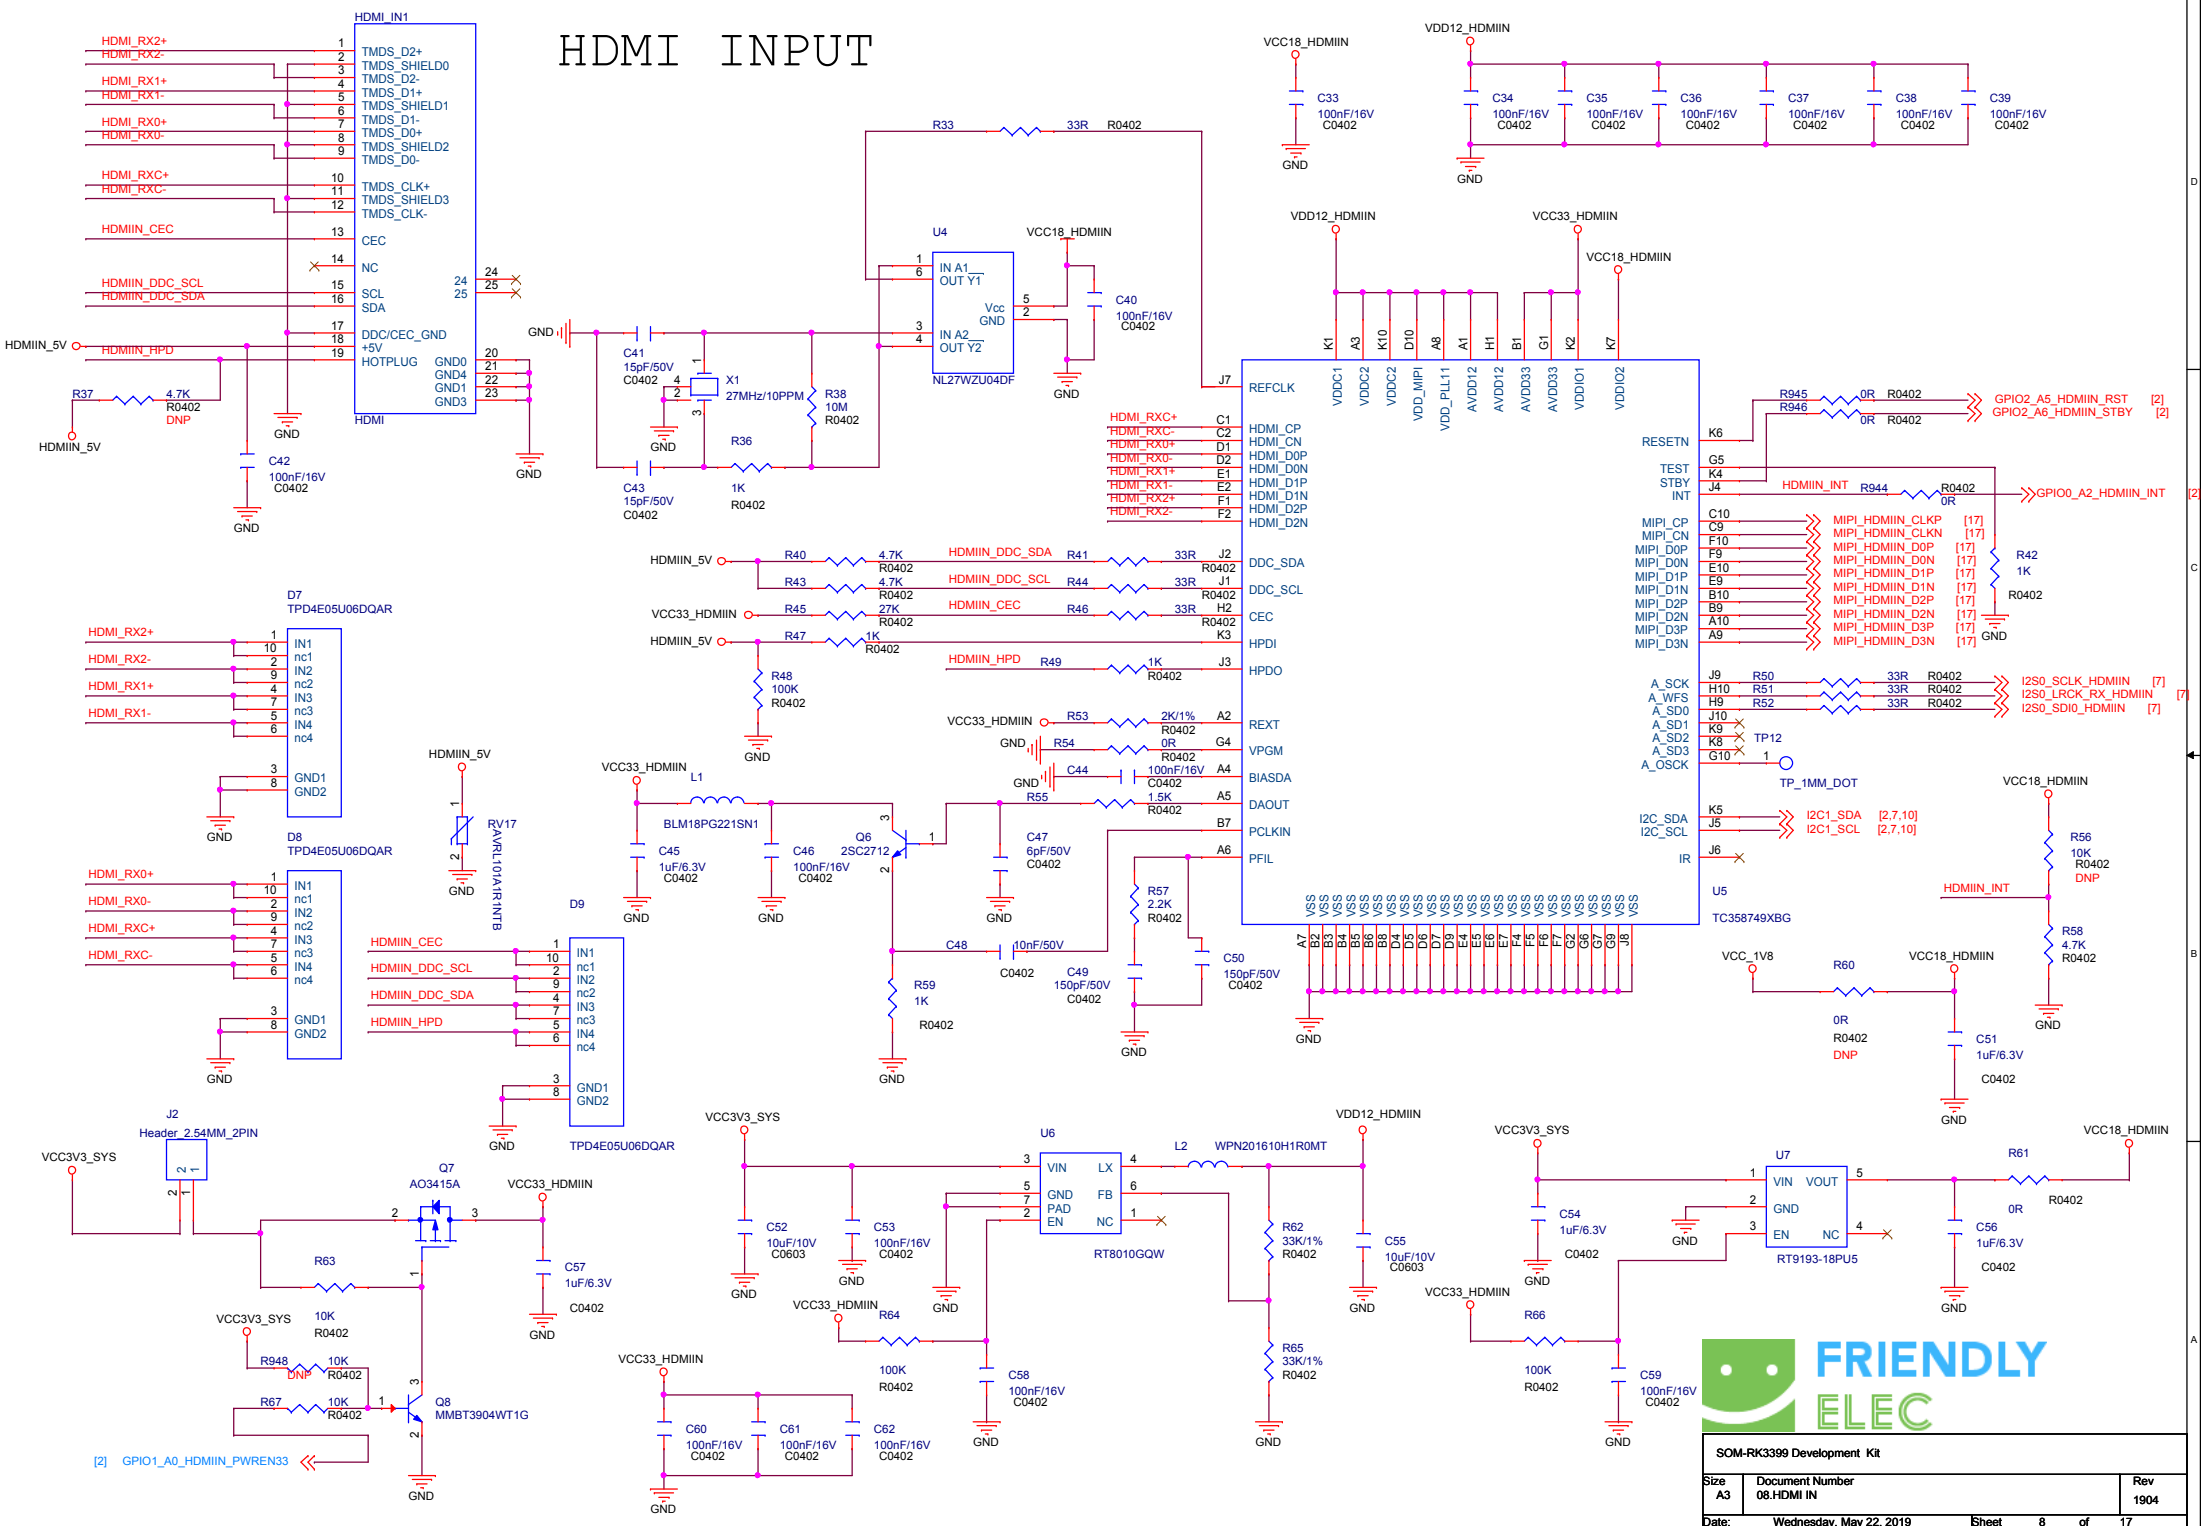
HDMI INPUT

HDMI_IN1
HDMI_RX2+ 1 TMDS_D2+
HDMI_RX2- 2 TMDS_SHIELD0
3 TMDS_D2-
HDMI_RX1+ 4 TMDS_D1+
HDMI_RX1- 5 TMDS_SHIELD1
6 TMDS_D1-
HDMI_RX0+ 7 TMDS_D0+
HDMI_RX0- 8 TMDS_SHIELD2
9 TMDS_D0-
HDMI_RXC+ 10 TMDS_CLK+
HDMI_RXC- 11 TMDS_SHIELD3
12 TMDS_CLK-
HDMIIN_CEC 13 CEC
14 NC
HDMIIN_DDC_SCL 15 SCL
HDMIIN_DDC_SDA 16 SDA
17 DDC/CEC_GND
HDMIIN_5V HDMIIN_HPD 18 +5V
19 HOTPLUG
24 25
GND0 20 GND4 21 GND1 22 GND3 23
HDMI
R37 4.7K R0402 DNP
HDMIIN_5V
GND
C42 100nF/16V C0402
GND
GND

U4
1 IN A1
6 OUT Y1
Vcc 5
GND 2
3 IN A2
4 OUT Y2
NL27WZU04DF
VCC18_HDMIIN
C40 100nF/16V C0402
GND
R33 33R R0402
GND C41 15pF/50V C0402
X1 27MHz/10PPM
R38 10M R0402
R36 1K R0402
C43 15pF/50V C0402
GND

VCC18_HDMIIN
C33 100nF/16V C0402
GND
VDD12_HDMIIN
C34 100nF/16V C0402
C35 100nF/16V C0402
C36 100nF/16V C0402
C37 100nF/16V C0402
C38 100nF/16V C0402
C39 100nF/16V C0402
GND

VDD12_HDMIIN VCC33_HDMIIN VCC18_HDMIIN
K1 A3 K10 D10 A8 A1 H1 B1 G1 K2 K7
VDDC1 VDDC2 VDDC2 VDD_MIPI VDD_PLL11 AVDD12 AVDD12 AVDD33 AVDD33 VDDIO1 VDDIO2
J7 REFCLK
HDMI_RXC+ C1 HDMI_CP
HDMI_RXC- C2 HDMI_CN
HDMI_RX0+ D1 HDMI_D0P
HDMI_RX0- D2 HDMI_D0N
HDMI_RX1+ E1 HDMI_D1P
HDMI_RX1- E2 HDMI_D1N
HDMI_RX2+ F1 HDMI_D2P
HDMI_RX2- F2 HDMI_D2N
HDMIIN_5V R40 4.7K R0402 HDMIIN_DDC_SDA R41 33R R0402 J2 DDC_SDA
R43 4.7K R0402 HDMIIN_DDC_SCL R44 33R R0402 J1 DDC_SCL
VCC33_HDMIIN R45 27K R0402 HDMIIN_CEC R46 33R R0402 H2 CEC
HDMIIN_5V R47 1K R0402 K3 HPDI
R48 100K R0402
GND
HDMIIN_HPD R49 1K R0402 J3 HPDO
VCC33_HDMIIN R53 2K/1% R0402 A2 REXT
GND R54 0R R0402 G4 VPGM
GND C44 100nF/16V C0402 A4 BIASDA
R55 1.5K R0402 A5 DAOUT
B7 PCLKIN
A6 PFIL
RESETN K6
TEST G5
STBY K4
INT J4
R945 0R R0402 GPIO2_A5_HDMIIN_RST [2]
R946 0R R0402 GPIO2_A6_HDMIIN_STBY [2]
HDMIIN_INT R944 R0402 0R GPIO0_A2_HDMIIN_INT [2]
MIPI_CP C10 MIPI_HDMIIN_CLKP [17]
MIPI_CN C9 MIPI_HDMIIN_CLKN [17]
MIPI_D0P F10 MIPI_HDMIIN_D0P [17]
MIPI_D0N F9 MIPI_HDMIIN_D0N [17]
MIPI_D1P E10 MIPI_HDMIIN_D1P [17]
MIPI_D1N E9 MIPI_HDMIIN_D1N [17]
MIPI_D2P B10 MIPI_HDMIIN_D2P [17]
MIPI_D2N B9 MIPI_HDMIIN_D2N [17]
MIPI_D3P A10 MIPI_HDMIIN_D3P [17]
MIPI_D3N A9 MIPI_HDMIIN_D3N [17]
R42 1K R0402
GND
A_SCK J9 R50 33R R0402 I2S0_SCLK_HDMIIN [7]
A_WFS H10 R51 33R R0402 I2S0_LRCK_RX_HDMIIN [7]
A_SD0 H9 R52 33R R0402 I2S0_SDI0_HDMIIN [7]
A_SD1 J10
A_SD2 K9
A_SD3 K8
A_OSCK G10 TP12 1 TP_1MM_DOT
I2C_SDA K5 I2C1_SDA [2,7,10]
I2C_SCL J5 I2C1_SCL [2,7,10]
IR J6
U5
TC358749XBG
VSS
A7 B2 B3 B4 B5 B6 B8 D4 D5 D6 D7 D9 E4 E5 E6 E7 F4 F5 F6 F7 G2 G6 G7 G9 J8
GND

D7 TPD4E05U06DQAR
HDMI_RX2+ 1 IN1 10 nc1
HDMI_RX2- 2 IN2 9 nc2
HDMI_RX1+ 4 IN3 7 nc3
HDMI_RX1- 5 IN4 6 nc4
3 GND1 8 GND2
GND
D8 TPD4E05U06DQAR
HDMI_RX0+ 1 IN1 10 nc1
HDMI_RX0- 2 IN2 9 nc2
HDMI_RXC+ 4 IN3 7 nc3
HDMI_RXC- 5 IN4 6 nc4
3 GND1 8 GND2
GND
HDMIIN_5V
RV17 AVRL101A1R1NTB
GND
D9
HDMIIN_CEC 1 IN1 10 nc1
HDMIIN_DDC_SCL 2 IN2 9 nc2
HDMIIN_DDC_SDA 4 IN3 7 nc3
HDMIIN_HPD 5 IN4 6 nc4
3 GND1 8 GND2
GND
TPD4E05U06DQAR

VCC33_HDMIIN L1 BLM18PG221SN1
C45 1uF/6.3V C0402
C46 100nF/16V C0402
Q6 2SC2712
C47 6pF/50V C0402
GND
C48 10nF/50V C0402
R59 1K R0402
GND
R57 2.2K R0402
C49 150pF/50V C0402
C50 150pF/50V C0402
GND

VCC18_HDMIIN
R56 10K R0402 DNP
HDMIIN_INT
R58 4.7K R0402
GND
VCC_1V8 R60 VCC18_HDMIIN
0R R0402 DNP
C51 1uF/6.3V C0402
GND

J2 Header_2.54MM_2PIN
VCC3V3_SYS
Q7 AO3415A
VCC33_HDMIIN
R63 10K R0402
C57 1uF/6.3V C0402
GND
VCC3V3_SYS
R948 DNP 10K R0402
R67 10K R0402
Q8 MMBT3904WT1G
[2] GPIO1_A0_HDMIIN_PWREN33
GND

VCC3V3_SYS
C52 10uF/10V C0603
C53 100nF/16V C0402
GND
U6
3 VIN LX 4
5 GND FB 6
7 PAD
2 EN NC 1
RT8010GQW
L2 WPN201610H1R0MT
VDD12_HDMIIN
R62 33K/1% R0402
R65 33K/1% R0402
C55 10uF/10V C0603
GND
VCC33_HDMIIN R64 100K R0402
C58 100nF/16V C0402
GND
VCC33_HDMIIN
C60 100nF/16V C0402
C61 100nF/16V C0402
C62 100nF/16V C0402
GND

VCC3V3_SYS
C54 1uF/6.3V C0402
GND
U7
1 VIN VOUT 5
2 GND
3 EN NC 4
RT9193-18PU5
R61 0R R0402
VCC18_HDMIIN
C56 1uF/6.3V C0402
GND
VCC33_HDMIIN R66 100K R0402
C59 100nF/16V C0402
GND

FRIENDLY ELEC
SOM-RK3399 Development Kit
Size A3 Document Number 08.HDMI IN Rev 1904
Date: Wednesday, May 22, 2019 Sheet 8 of 17